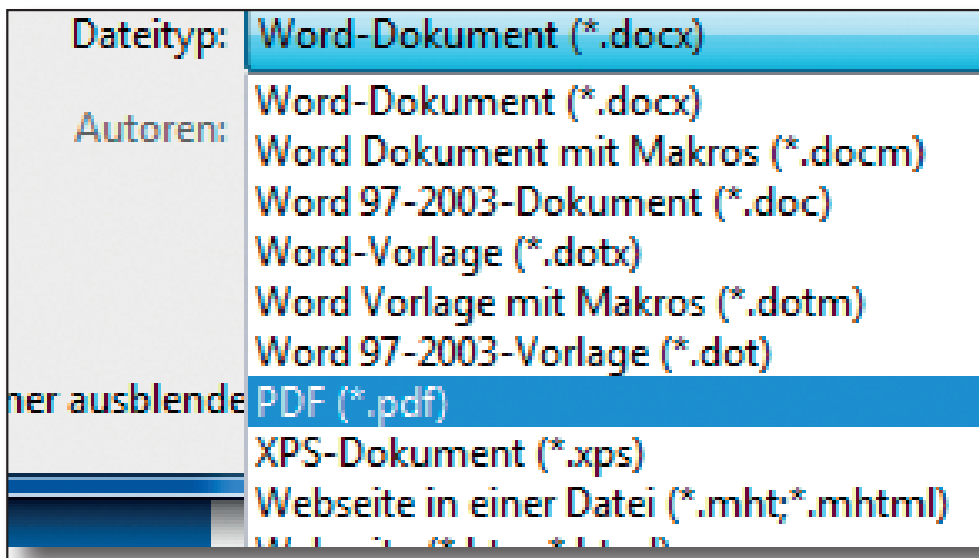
Dateityp: Word-Dokument (*.docx)

Autoren:

Word-Dokument (*.docx)
Word Dokument mit Makros (*.docm)
Word 97-2003-Dokument (*.doc)
Word-Vorlage (*.dotx)
Word Vorlage mit Makros (*.dotm)
Word 97-2003-Vorlage (*.dot)

ner ausblende

PDF (*.pdf)
XPS-Dokument (*.xps)
Webseite in einer Datei (*.mht;*.mhtml)
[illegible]